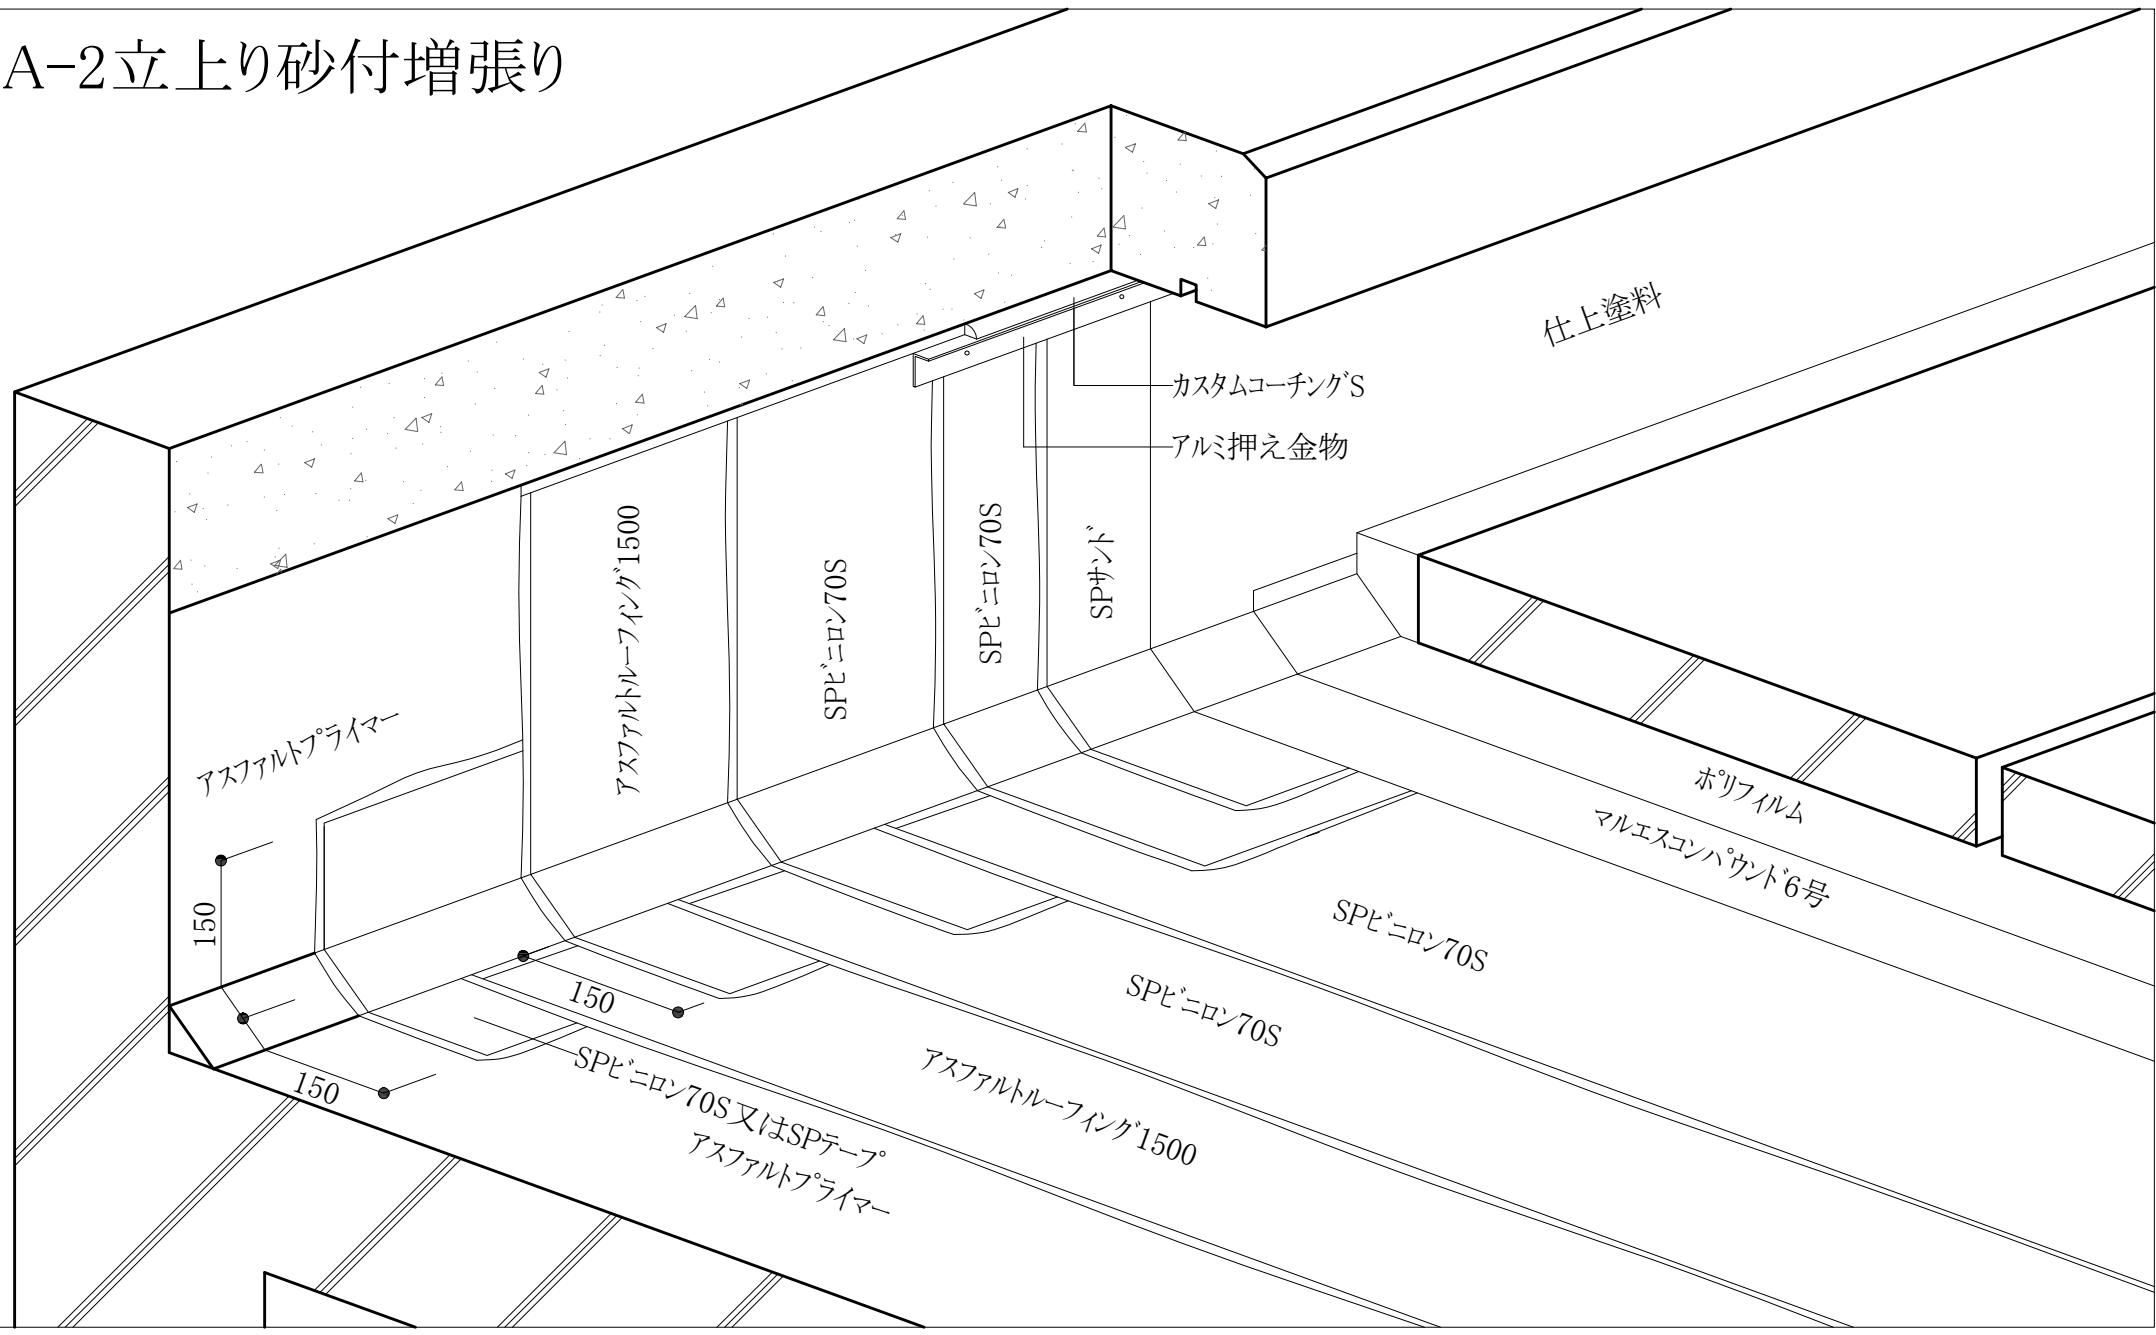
A-2立上り砂付増張り

仕上塗料

カスタムコーチングS

アルミ押え金物

アスファルトルーフィング1500

SPビニロン70S

SPビニロン70S

SPサンド

アスファルトプライマー

150

150

150

ポリフィルム

マルエスコンパウンド6号

SPビニロン70S

SPビニロン70S

アスファルトルーフィング1500

SPビニロン70S又はSPテープ

アスファルトプライマー